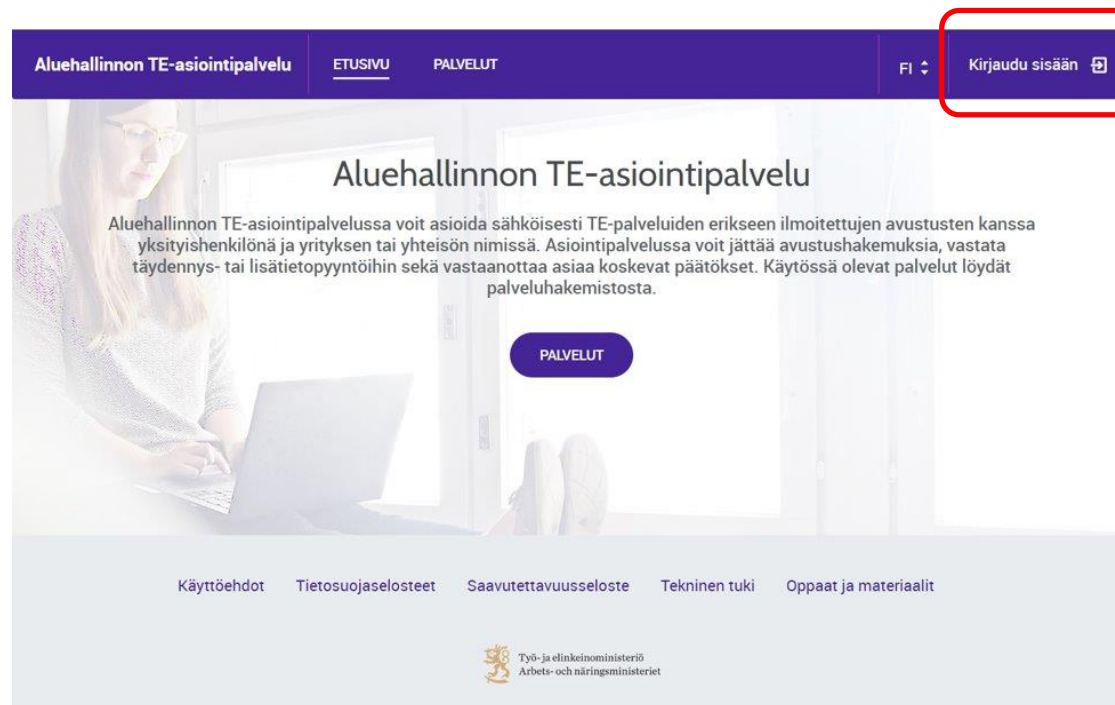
Aluehallinnon TE-asiointipalvelu ETUSIVU PALVELUT FI Kirjaudu sisään

Aluehallinnon TE-asiointipalvelu

Aluehallinnon TE-asiointipalvelussa voit asioida sähköisesti TE-palveluiden erikseen ilmoitettujen avustusten kanssa yksityishenkilönä ja yrityksen tai yhteisön nimissä. Asiointipalvelussa voit jättää avustushakemuksia, vastata täydennys- tai lisätietopyyntöihin sekä vastaanottaa asiaa koskevat päätökset. Käytössä olevat palvelut löydät palveluhakemistosta.

PALVELUT

Käyttöehdot Tietosuojaselosteet Saavutettavuusseloste Tekninen tuki Oppaat ja materiaalit

Työ- ja elinkeinoministeriö
Arbets- och näringsministeriet